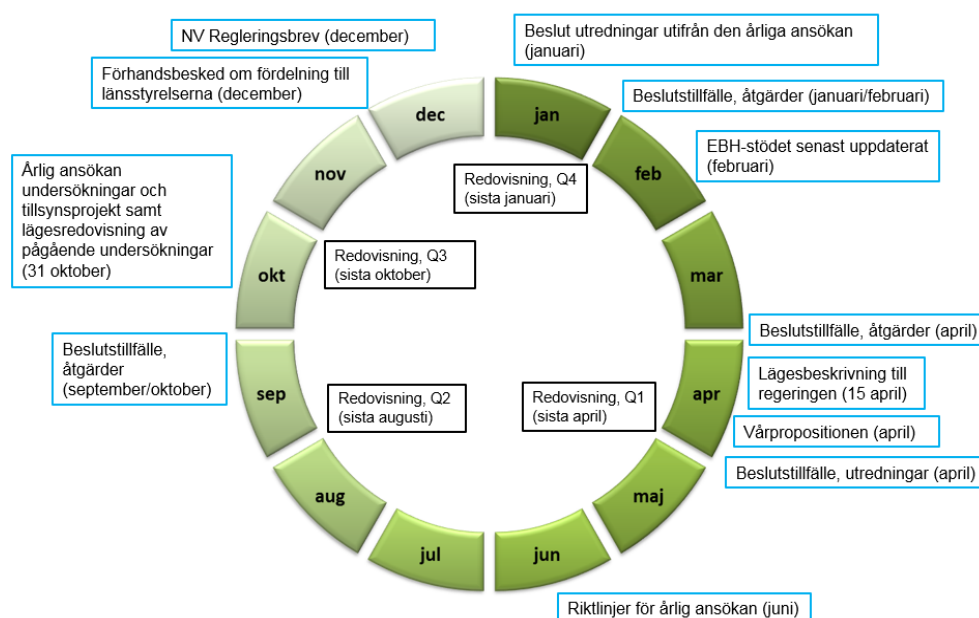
NV Regleringsbrev (december)

Beslut utredningar utifrån den årliga ansökan (januari)

Förhandsbesked om fördelning till länsstyrelserna (december)

Beslutstillfälle, åtgärder (januari/februari)

dec

jan

EBH-stödet senast uppdaterat (februari)

nov

feb

Redovisning, Q4 (sista januari)

Årlig ansökan undersökningar och tillsynsprojekt samt lägesredovisning av pågående undersökningar (31 oktober)

Redovisning, Q3 (sista oktober)

okt

mar

Beslutstillfälle, åtgärder (april)

Beslutstillfälle, åtgärder (september/oktober)

sep

Redovisning, Q2 (sista augusti)

Redovisning, Q1 (sista april)

apr

Lägesbeskrivning till regeringen (15 april)

Vårpropositionen (april)

Beslutstillfälle, utredningar (april)

aug

maj

jul

jun

Riktlinjer för årlig ansökan (juni)